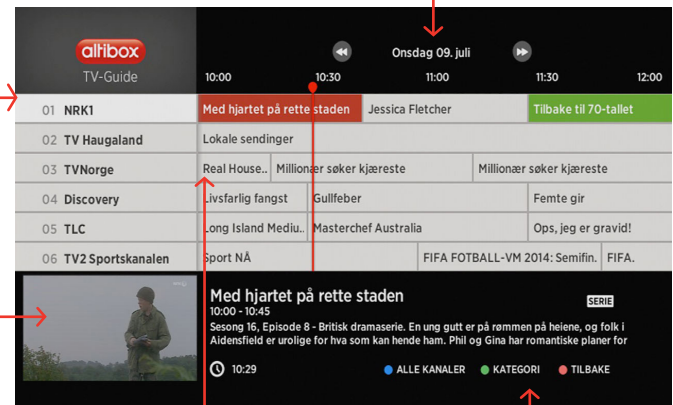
altibox
TV-Guide

Onsdag 09. juli

10:00 10:30 11:00 11:30 12:00

| | | | | |
|---|---|---|---|---|
| 01 NRK1 | Med hjartet på rette staden | Jessica Fletcher | | Tilbake til 70-tallet |
| 02 TV Haugaland | Lokale sendinger | | | |
| 03 TVNorge | Real House.. | Millionær søker kjæreste | Millionær søker kjæreste | |
| 04 Discovery | Livsfarlig fangst | Gullfeber | | Femte gir |
| 05 TLC | Long Island Mediu.. | Masterchef Australia | | Ops, jeg er gravid! |
| 06 TV2 Sportskanalen | Sport NÅ | FIFA FOTBALL-VM 2014: Semifin. | | FIFA. |

Med hjartet på rette staden
SERIE
10:00 - 10:45
Sesong 16, Episode 8 - Britisk dramaserie. En ung gutt er på rømmen på heiene, og folk i Aidensfield er urolige for hva som kan hende ham. Phil og Gina har romantiske planer for

10:29

ALLE KANALER KATEGORI TILBAKE